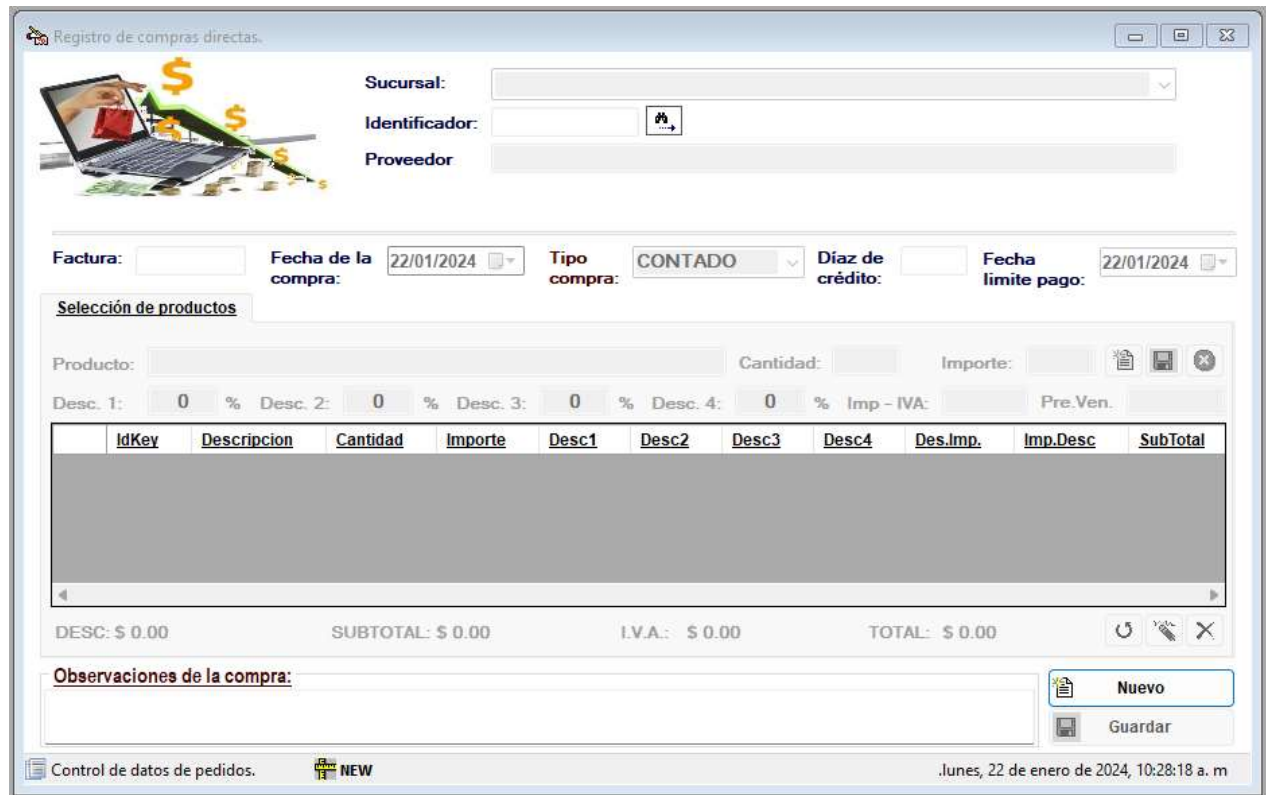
Registro de compras directas.

Sucursal:
Identificador:
Proveedor

Factura:
Fecha de la compra: 22/01/2024
Tipo compra: CONTADO
Díaz de crédito:
Fecha limite pago: 22/01/2024

Selección de productos

Producto:
Cantidad:
Importe:
Desc. 1: 0 % Desc. 2: 0 % Desc. 3: 0 % Desc. 4: 0 % Imp - IVA: Pre.Ven.

| | IdKey | Descripcion | Cantidad | Importe | Desc1 | Desc2 | Desc3 | Desc4 | Des.Imp. | Imp.Desc | SubTotal |
|---|---|---|---|---|---|---|---|---|---|---|---|

DESC: $ 0.00 SUBTOTAL: $ 0.00 I.V.A.: $ 0.00 TOTAL: $ 0.00

Observaciones de la compra:

Nuevo
Guardar

Control de datos de pedidos. NEW .lunes, 22 de enero de 2024, 10:28:18 a. m